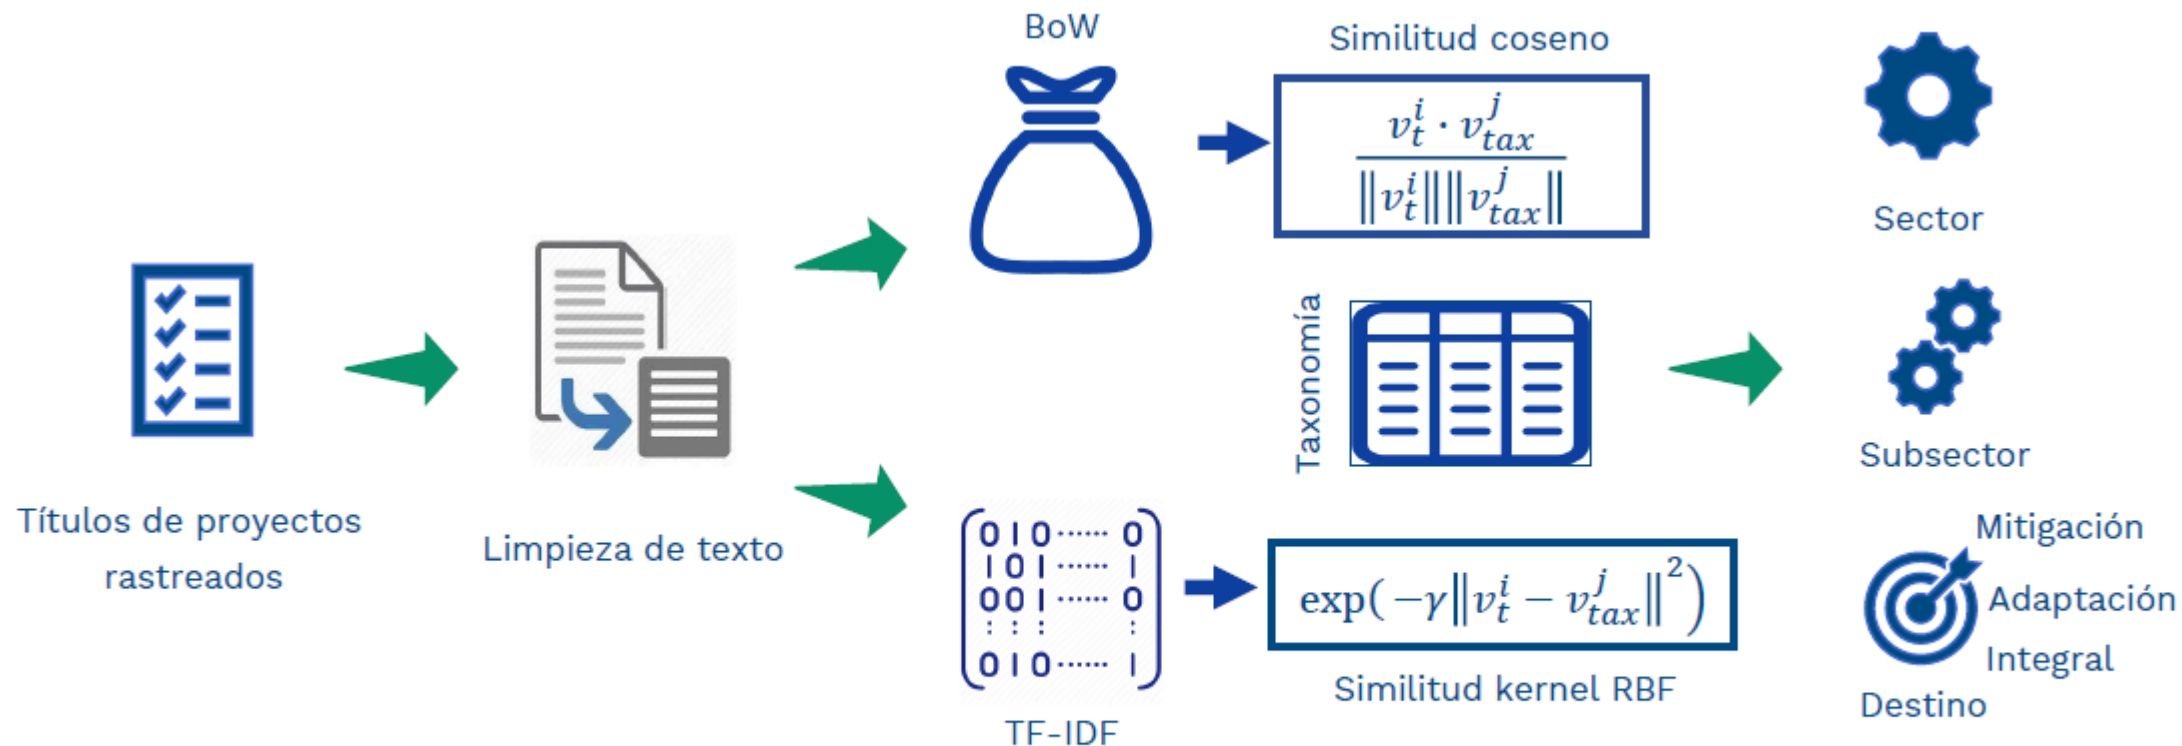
Títulos de proyectos rastreados

Limpieza de texto

BoW

Similitud coseno

$\frac{v_t^i \cdot v_{tax}^j}{\|v_t^i\| \|v_{tax}^j\|}$

Taxonomía

$\begin{matrix} 0 & 1 & 0 & \cdots & 0 \\ 1 & 0 & 1 & \cdots & 1 \\ 0 & 0 & 1 & \cdots & 0 \\ \vdots & \vdots & \vdots & & \vdots \\ 0 & 1 & 0 & \cdots & 1 \end{matrix}$

TF-IDF

$\exp(-\gamma \|v_t^i - v_{tax}^j\|^2)$

Similitud kernel RBF

Sector

Subsector

Mitigación

Adaptación

Integral

Destino